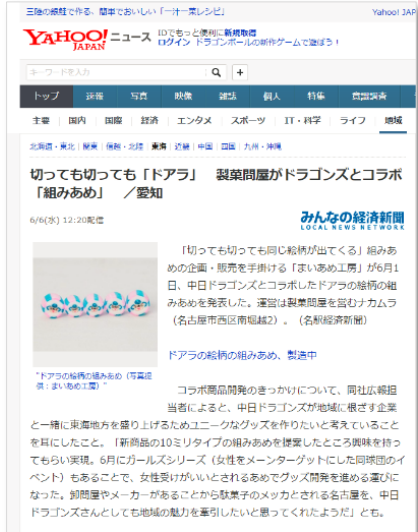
三陸の藻類で作る。簡単でおいしい「一汁一菜レシピ」 Yahoo! JAPAN

YAHOO! JAPAN ニュース IDでもっと便利に新規取得
ログイン ドラゴンボールの新作ゲームで遊ぼう！

キーワードを入力

トップ 速報 写真 映像 雑誌 個人 特集 意見募集

主要 国内 国際 経済 エンタメ スポーツ IT・科学 ライフ 地域

北海道・東北 | 関東 | 信越・北陸 | 東海 | 近畿 | 中国 | 四国 | 九州・沖縄

切っても切っても「ドアラ」 製菓問屋がドラゴンズとコラボ「組みあめ」 ／愛知

6/6(水) 12:20配信

みんなの経済新聞
LOCAL NEWS NETWORK

「切っても切っても同じ絵柄が出てくる」組みあめの企画・販売を手掛ける「まいあめ工房」が6月1日、中日ドラゴンズとコラボしたドアラの絵柄の組みあめを発売した。運営は製菓問屋を営むナカムラ（名古屋市西区南堀越2）。（名駅経済新聞）

ドアラの絵柄の組みあめ、製造中

"ドアラの絵柄の組みあめ（写真提供：まいあめ工房）"

コラボ商品開発のきっかけについて、同社広報担当者によると、中日ドラゴンズが地域に根ざす企業と一緒に東海地方を盛り上げるためユニークなグッズを作りたいと考えていることを耳にしたこと。「新商品の10ミリタイプの組みあめを提案したところ興味を持ってもらい実現。6月にガールズシリーズ（女性をメーンターゲットにした同球団のイベント）もあることで、女性受けがいいとされるあめでグッズ開発を進める運びになった。卸問屋やメーカーがあることから駄菓子のメッカとされる名古屋を、中日ドラゴンズさんとしても地域の魅力を牽引したいと思ってくれたようだ」とも。